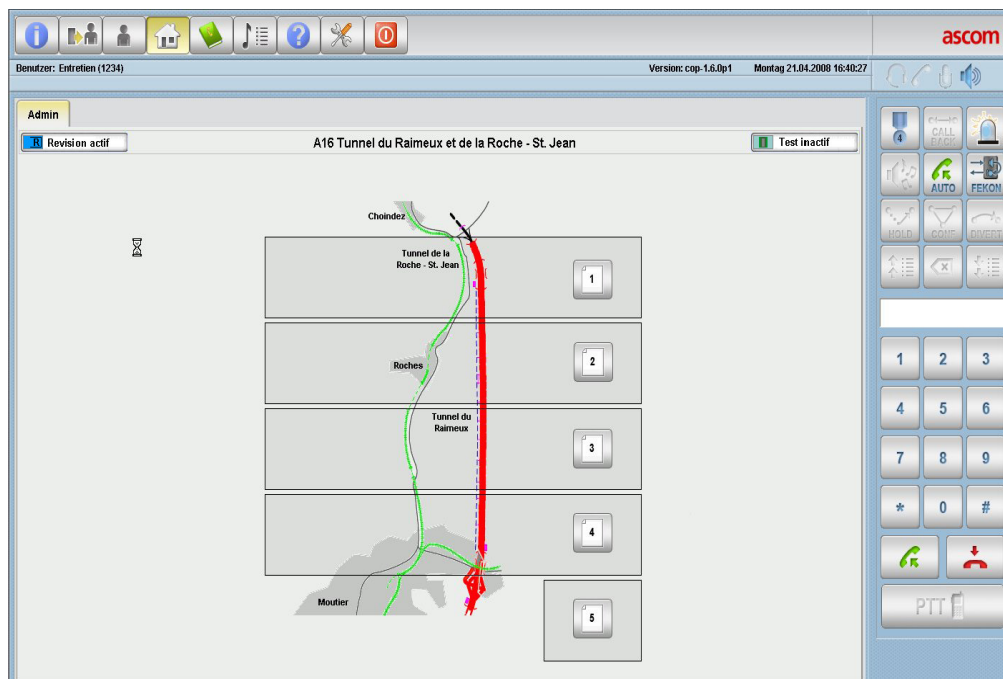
ascom

Benutzer: Entretien (1234)

Version: cop-1.6.0p1

Montag 21.04.2008 16:40:27

Admin

R Revision actif

A16 Tunnel du Raimeux et de la Roche - St. Jean

Test inactif

Choindez

Tunnel de la Roche - St. Jean

1

Roches

2

Tunnel du Raimeux

3

4

Moutier

5

4

CALL BACK

AUTO

FEKON

HOLD

CONF

DIVERT

1 2 3

4 5 6

7 8 9

* 0 #

PTT